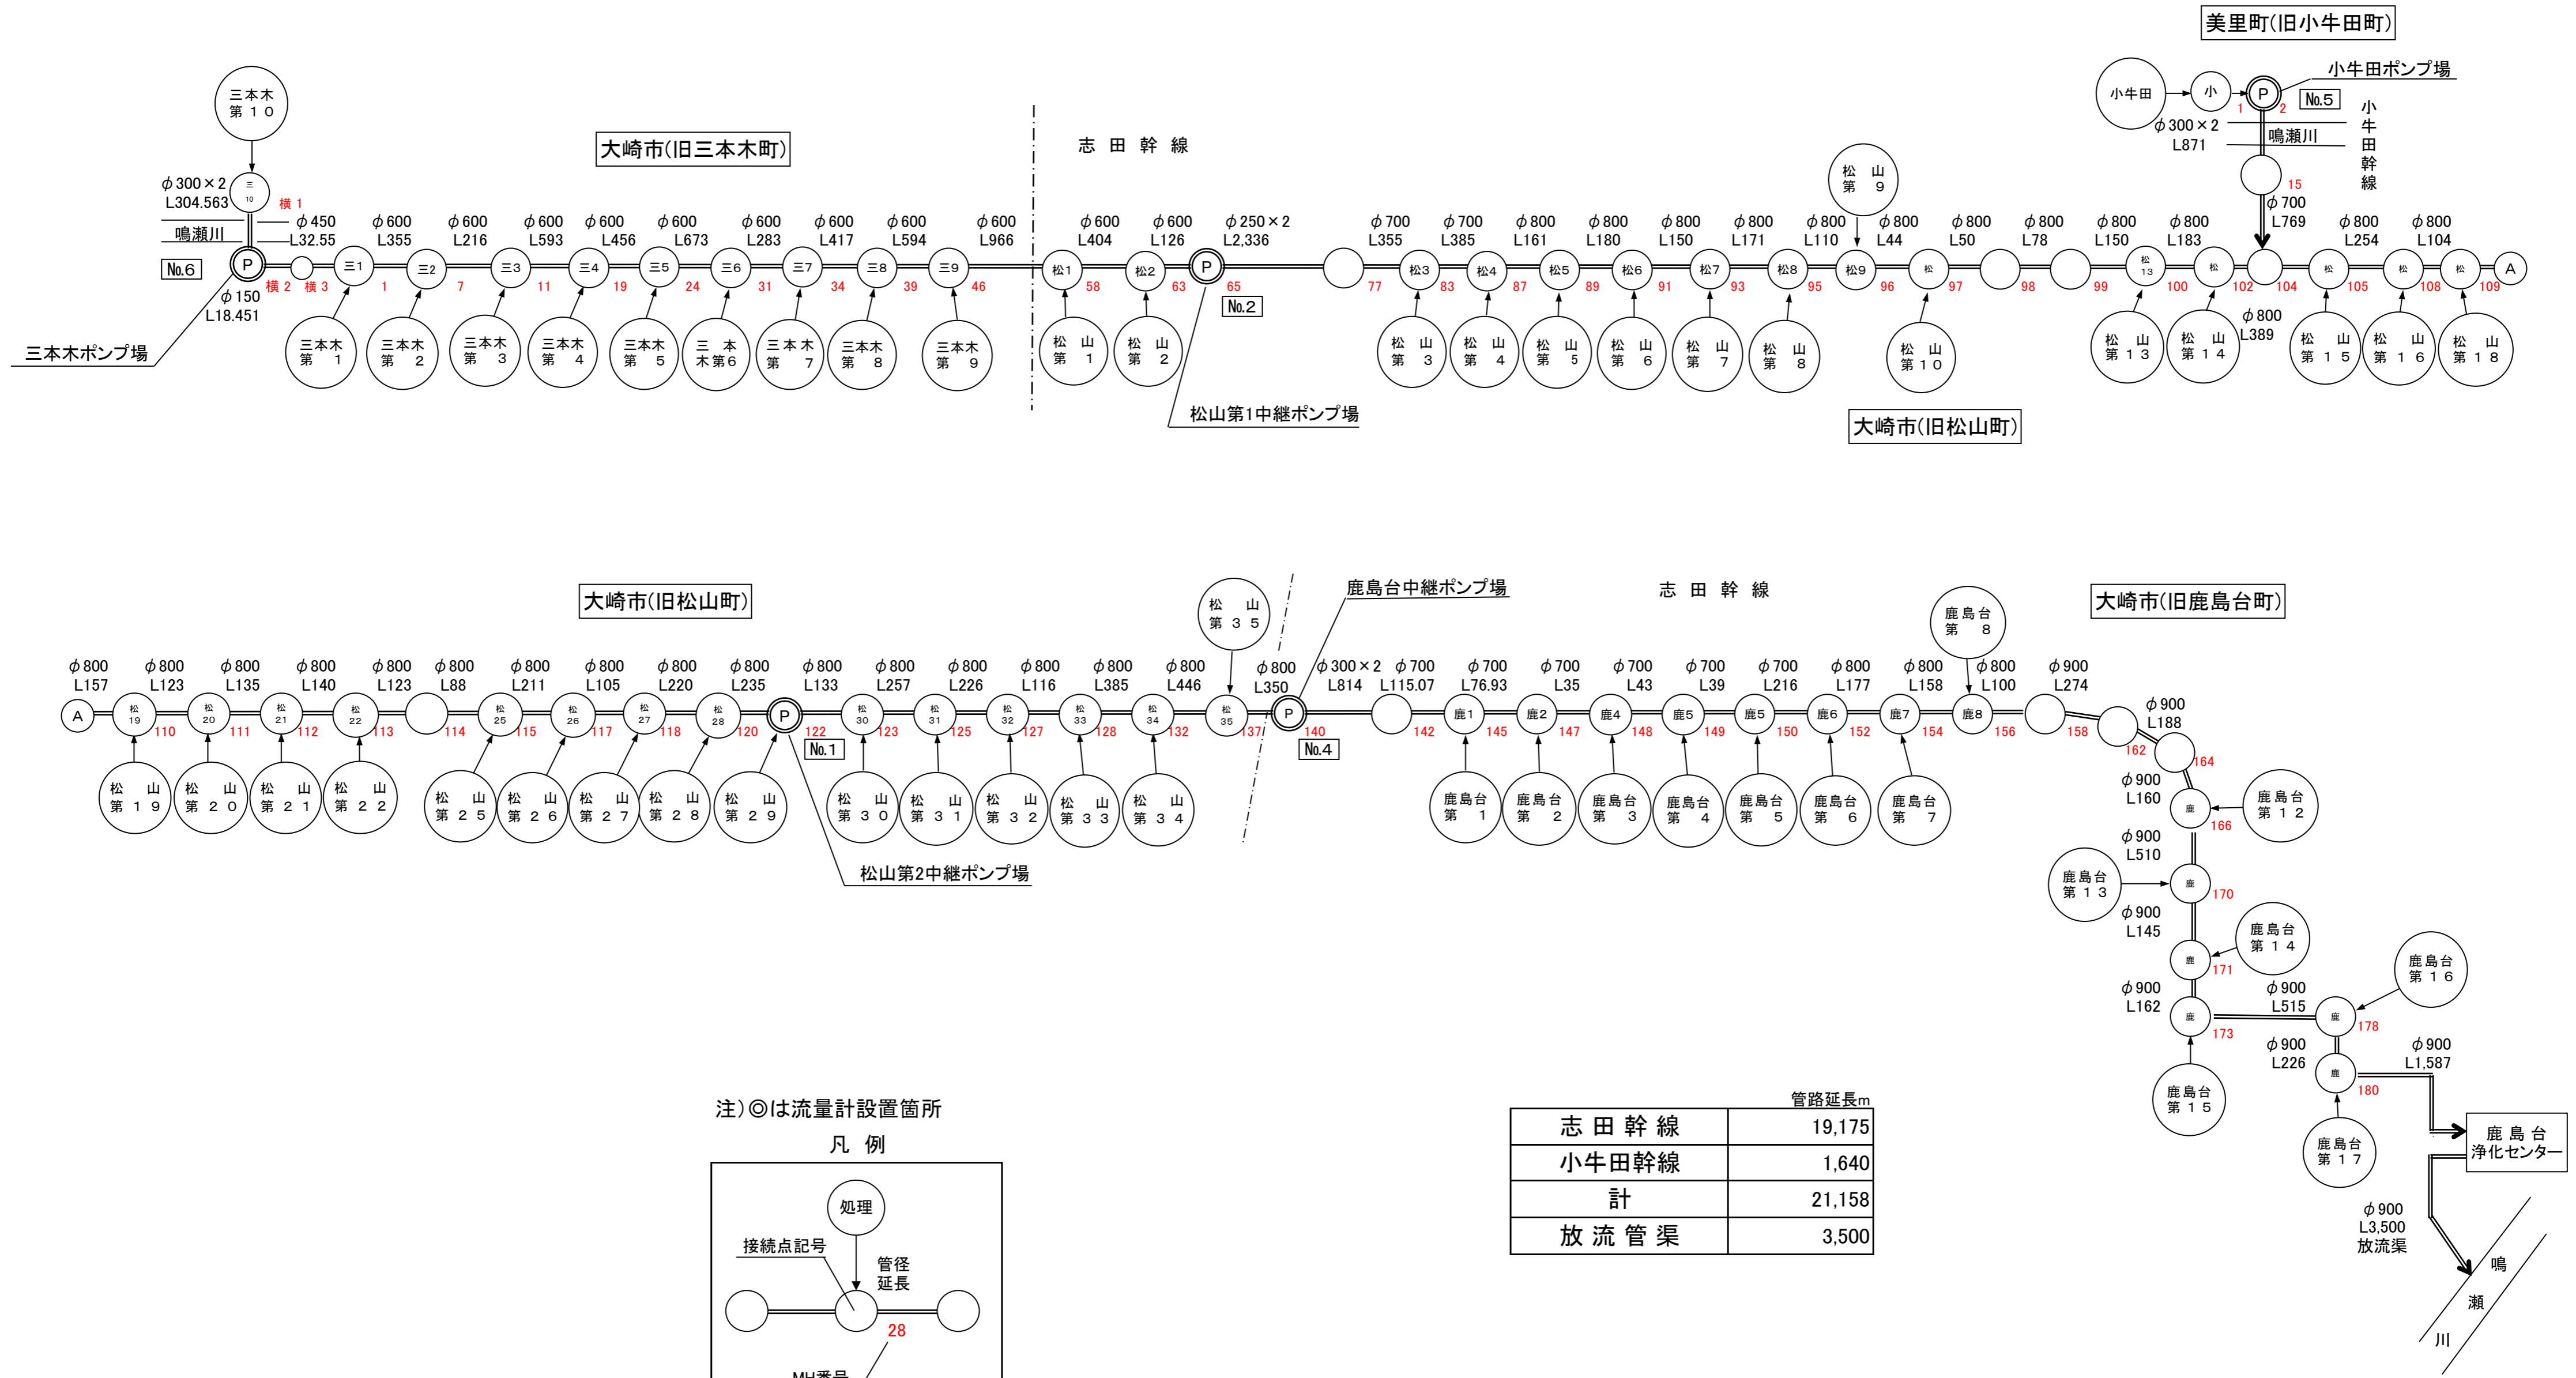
美里町(旧小牛田町)
小牛田ポンプ場
小牛田
小
P
1
2
No.5
$\phi$300×2
L871
鳴瀬川
小牛田幹線
15
$\phi$700
L769

三本木第10
大崎市(旧三本木町)
志田幹線
$\phi$300×2
L304.563
三10
横1
$\phi$450
L32.55
鳴瀬川
No.6
P
横2
横3
$\phi$150
L18.451
三本木ポンプ場

$\phi$600 L355
$\phi$600 L216
$\phi$600 L593
$\phi$600 L456
$\phi$600 L673
$\phi$600 L283
$\phi$600 L417
$\phi$600 L594
$\phi$600 L966
$\phi$600 L404
$\phi$600 L126
$\phi$250×2 L2,336
$\phi$700 L355
$\phi$700 L385
$\phi$800 L161
$\phi$800 L180
$\phi$800 L150
$\phi$800 L171
$\phi$800 L110
$\phi$800 L44
$\phi$800 L50
$\phi$800 L78
$\phi$800 L150
$\phi$800 L183
$\phi$800 L254
$\phi$800 L104

三1 1 三2 7 三3 11 三4 19 三5 24 三6 31 三7 34 三8 39 三9 46
松1 58 松2 63 P 65 77 松3 83 松4 87 松5 89 松6 91 松7 93 松8 95 松9 96 松 97 98 99 松13 100 松 102 104 松 105 松 108 松 109 A
No.2
$\phi$800
L389

三本木第1 三本木第2 三本木第3 三本木第4 三本木第5 三本木第6 三本木第7 三本木第8 三本木第9
松山第1 松山第2
松山第1中継ポンプ場
松山第3 松山第4 松山第5 松山第6 松山第7 松山第8
松山第9
松山第10
大崎市(旧松山町)
松山第13 松山第14 松山第15 松山第16 松山第18

大崎市(旧松山町)
松山第35
鹿島台中継ポンプ場
志田幹線
鹿島台第8
大崎市(旧鹿島台町)

$\phi$800 L157
$\phi$800 L123
$\phi$800 L135
$\phi$800 L140
$\phi$800 L123
$\phi$800 L88
$\phi$800 L211
$\phi$800 L105
$\phi$800 L220
$\phi$800 L235
$\phi$800 L133
$\phi$800 L257
$\phi$800 L226
$\phi$800 L116
$\phi$800 L385
$\phi$800 L446
$\phi$800 L350
$\phi$300×2 L814
$\phi$700 L115.07
$\phi$700 L76.93
$\phi$700 L35
$\phi$700 L43
$\phi$700 L39
$\phi$700 L216
$\phi$800 L177
$\phi$800 L158
$\phi$800 L100
$\phi$900 L274
$\phi$900 L188

A 松19 110 松20 111 松21 112 松22 113 114 松25 115 松26 117 松27 118 松28 120 P 122 松30 123 松31 125 松32 127 松33 128 松34 132 松35 137 P 140 142 鹿1 145 鹿2 147 鹿4 148 鹿5 149 鹿5 150 鹿6 152 鹿7 154 鹿8 156 158 162 164
No.1
No.4

松山第19 松山第20 松山第21 松山第22 松山第25 松山第26 松山第27 松山第28 松山第29 松山第30 松山第31 松山第32 松山第33 松山第34
松山第2中継ポンプ場
鹿島台第1 鹿島台第2 鹿島台第3 鹿島台第4 鹿島台第5 鹿島台第6 鹿島台第7

$\phi$900 L160
鹿 166
鹿島台第12
$\phi$900 L510
鹿島台第13
鹿 170
$\phi$900 L145
鹿島台第14
鹿 171
$\phi$900 L162
鹿 173
鹿島台第15
$\phi$900 L515
鹿 178
鹿島台第16
$\phi$900 L226
鹿 180
$\phi$900 L1,587
鹿島台第17
鹿島台浄化センター
$\phi$900
L3,500
放流渠
鳴瀬川

注)◎は流量計設置箇所
凡例
処理
接続点記号
管径
延長
28
MH番号

管路延長m
| | |
|---|---|
| 志田幹線 | 19,175 |
| 小牛田幹線 | 1,640 |
| 計 | 21,158 |
| 放流管渠 | 3,500 |